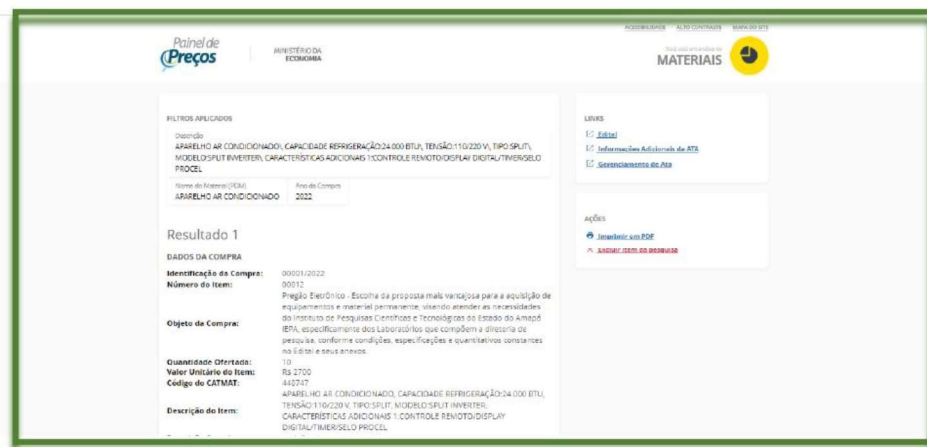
ACESSIBILIDADE ALTO CONTRASTE MAPA DO SITE

Painel de Preços

MINISTÉRIO DA ECONOMIA

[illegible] MATERIAIS

FILTROS APLICADOS

Descrição
APARELHO AR CONDICIONADO\, CAPACIDADE REFRIGERAÇÃO:24.000 BTU\, TENSÃO:110/220 V\, TIPO:SPLIT\, MODELO:SPLIT INVERTER\, CARACTERÍSTICAS ADICIONAIS 1:CONTROLE REMOTO/DISPLAY DIGITAL/TIMER/SELO PROCEL

Nome do Material (PDM)
APARELHO AR CONDICIONADO

Ano da Compra
2022

Resultado 1

DADOS DA COMPRA

| | |
|---|---|
| Identificação da Compra: | 00001/2022 |
| Número do Item: | 00012 |
| Objeto da Compra: | Pregão Eletrônico - Escolha da proposta mais vantajosa para a aquisição de equipamentos e material permanente, visando atender as necessidades do Instituto de Pesquisas Científicas e Tecnológicas do Estado do Amapá IEPA, especificamente dos Laboratórios que compõem a diretoria de pesquisa, conforme condições, especificações e quantitativos constantes no Edital e seus anexos. |
| Quantidade Ofertada: | 10 |
| Valor Unitário do Item: | R$ 2700 |
| Código do CATMAT: | 440747 |
| Descrição do Item: | APARELHO AR CONDICIONADO, CAPACIDADE REFRIGERAÇÃO:24.000 BTU, TENSÃO:110/220 V, TIPO:SPLIT, MODELO:SPLIT INVERTER, CARACTERÍSTICAS ADICIONAIS 1:CONTROLE REMOTO/DISPLAY DIGITAL/TIMER/SELO PROCEL |

LINKS
Edital
Informações Adicionais da ATA
Gerenciamento de Ata

AÇÕES
Imprimir em PDF
Excluir item da pesquisa